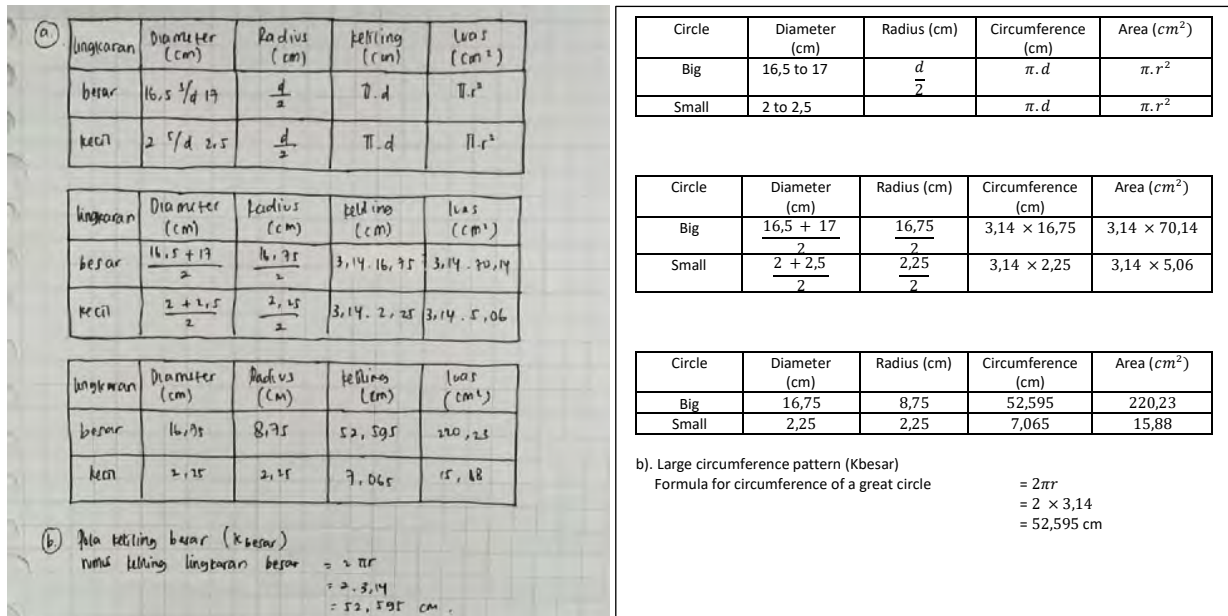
(a)

| lingkaran | Diameter (cm) | Radius (cm) | keliling (cm) | luas ($cm^2$) |
|---|---|---|---|---|
| besar | 16,5 s/d 17 | $\frac{d}{2}$ | $\pi.d$ | $\pi.r^2$ |
| kecil | 2 s/d 2,5 | $\frac{d}{2}$ | $\pi.d$ | $\pi.r^2$ |

| lingkaran | Diameter (cm) | Radius (cm) | keliling (cm) | luas ($cm^2$) |
|---|---|---|---|---|
| besar | $\frac{16,5+17}{2}$ | $\frac{16,75}{2}$ | 3,14 . 16,75 | 3,14 . 70,14 |
| kecil | $\frac{2+2,5}{2}$ | $\frac{2,25}{2}$ | 3,14 . 2,25 | 3,14 . 5,06 |

| lingkaran | Diameter (cm) | Radius (cm) | keliling (cm) | luas ($cm^2$) |
|---|---|---|---|---|
| besar | 16,75 | 8,75 | 52,595 | 220,23 |
| kecil | 2,25 | 2,25 | 7,065 | 15,88 |

(b) Pola keliling besar (Kbesar)
rumus keliling lingkaran besar $= 2\pi r$
$= 2 . 3,14$
$= 52,595$ cm.

| Circle | Diameter (cm) | Radius (cm) | Circumference (cm) | Area ($cm^2$) |
|---|---|---|---|---|
| Big | 16,5 to 17 | $\frac{d}{2}$ | $\pi.d$ | $\pi.r^2$ |
| Small | 2 to 2,5 | | $\pi.d$ | $\pi.r^2$ |

| Circle | Diameter (cm) | Radius (cm) | Circumference (cm) | Area ($cm^2$) |
|---|---|---|---|---|
| Big | $\frac{16,5 + 17}{2}$ | $\frac{16,75}{2}$ | $3,14 \times 16,75$ | $3,14 \times 70,14$ |
| Small | $\frac{2 + 2,5}{2}$ | $\frac{2,25}{2}$ | $3,14 \times 2,25$ | $3,14 \times 5,06$ |

| Circle | Diameter (cm) | Radius (cm) | Circumference (cm) | Area ($cm^2$) |
|---|---|---|---|---|
| Big | 16,75 | 8,75 | 52,595 | 220,23 |
| Small | 2,25 | 2,25 | 7,065 | 15,88 |

b). Large circumference pattern (Kbesar)
Formula for circumference of a great circle $= 2\pi r$
$= 2 \times 3,14$
$= 52,595$ cm